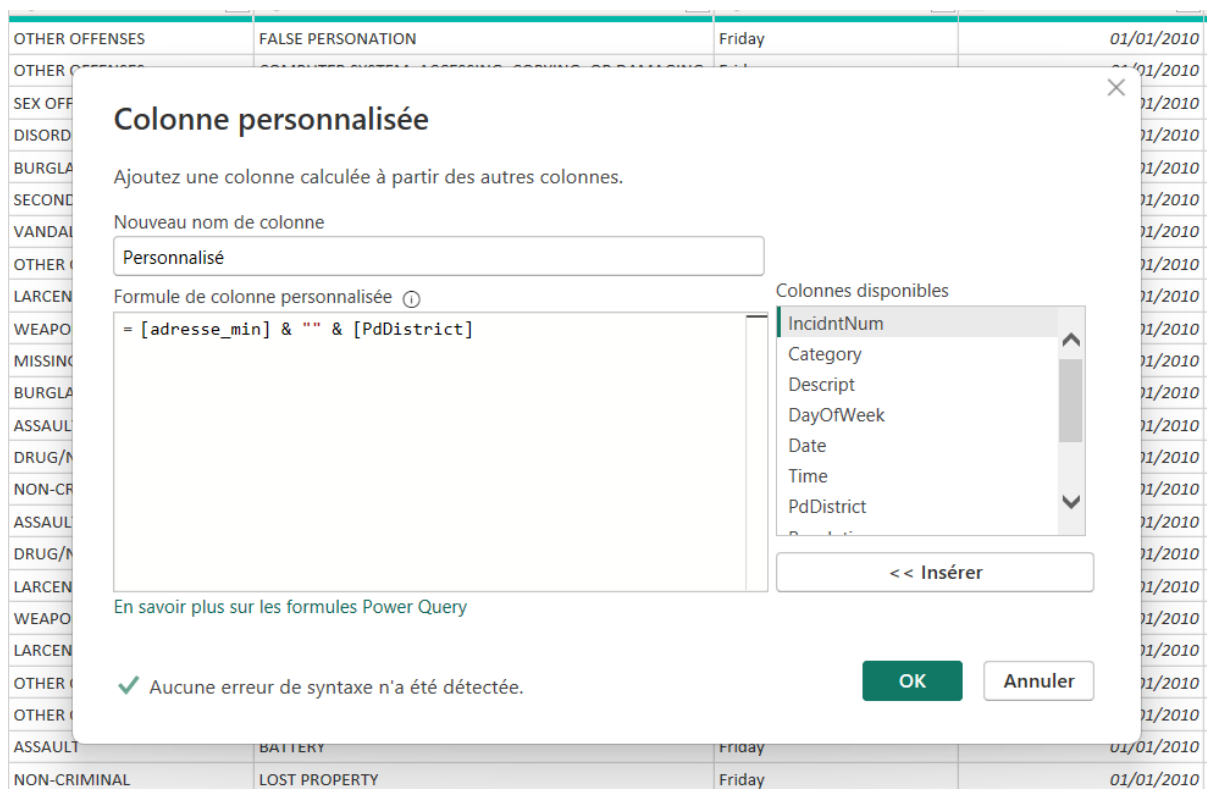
| OTHER OFFENSES | FALSE PERSONATION | Friday | 01/01/2010 |
|---|---|---|---|
| OTHER O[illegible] | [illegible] | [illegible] | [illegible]/01/2010 |
| SEX OFF | | | 01/2010 |
| DISORD | | | 01/2010 |
| BURGLA | | | 01/2010 |
| SECOND | | | 01/2010 |
| VANDAL | | | 01/2010 |
| OTHER C | | | 01/2010 |
| LARCEN | | | 01/2010 |
| WEAPO | | | 01/2010 |
| MISSING | | | 01/2010 |
| BURGLA | | | 01/2010 |
| ASSAUL | | | 01/2010 |
| DRUG/N | | | 01/2010 |
| NON-CR | | | 01/2010 |
| ASSAUL | | | 01/2010 |
| DRUG/N | | | 01/2010 |
| LARCEN | | | 01/2010 |
| WEAPO | | | 01/2010 |
| LARCEN | | | 01/2010 |
| OTHER C | | | 01/2010 |
| OTHER C | | | 01/2010 |
| ASSAULT | BATTERY | Friday | 01/01/2010 |
| NON-CRIMINAL | LOST PROPERTY | Friday | 01/01/2010 |

Colonne personnalisée

Ajoutez une colonne calculée à partir des autres colonnes.

Nouveau nom de colonne

Personnalisé

Formule de colonne personnalisée

= [adresse_min] & "" & [PdDistrict]

Colonnes disponibles

IncidntNum
Category
Descript
DayOfWeek
Date
Time
PdDistrict

<< Insérer

En savoir plus sur les formules Power Query

Aucune erreur de syntaxe n'a été détectée.

OK

Annuler